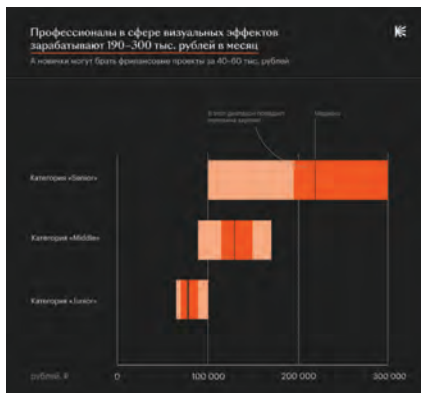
Профессионалы в сфере визуальных эффектов зарабатывают 190–300 тыс. рублей в месяц

А новички могут брать фриланс-проекты за 40–60 тыс. рублей

В этот диапазон попадает половина зарплат

Медиана

Категория «Senior»

Категория «Middle»

Категория «Junior»

рублей, ₽

0

100 000

200 000

300 000